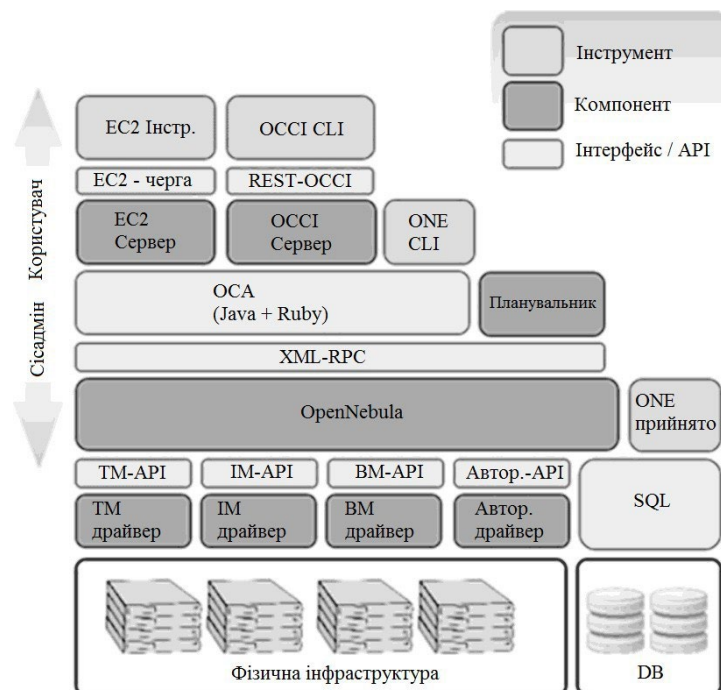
Інструмент

Компонент

Інтерфейс / API

Користувач

Сісадмін

EC2 Інстр.

OCCI CLI

EC2 - черга

REST-OCCI

EC2 Сервер

OCCI Сервер

ONE CLI

OCA (Java + Ruby)

Планувальник

XML-RPC

OpenNebula

ONE прийнято

TM-API

IM-API

BM-API

Автор.-API

SQL

TM драйвер

IM драйвер

BM драйвер

Автор. драйвер

Фізична інфраструктура

DB